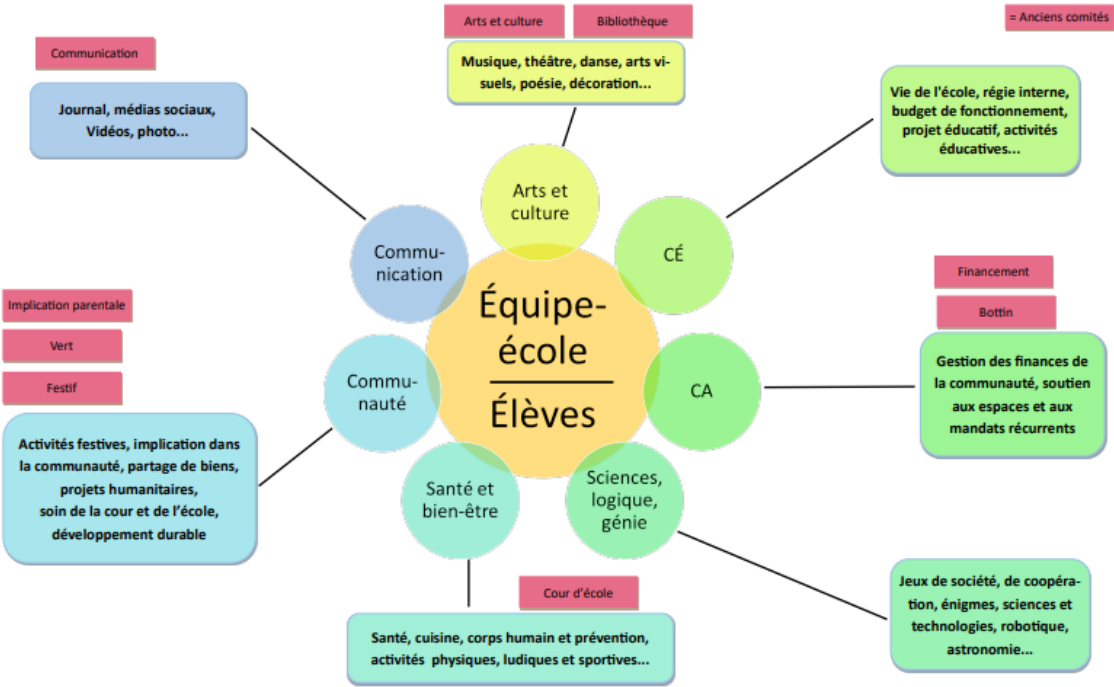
Arts et culture

Bibliothèque

= Anciens comités

Communication

Musique, théâtre, danse, arts visuels, poésie, décoration...

Journal, médias sociaux, Vidéos, photo...

Vie de l'école, régie interne, budget de fonctionnement, projet éducatif, activités éducatives...

Arts et culture

Communication

CÉ

Équipe-école

Élèves

Financement

Bottin

Implication parentale

Vert

Festif

Communauté

CA

Gestion des finances de la communauté, soutien aux espaces et aux mandats récurrents

Activités festives, implication dans la communauté, partage de biens, projets humanitaires, soin de la cour et de l'école, développement durable

Santé et bien-être

Sciences, logique, génie

Cour d'école

Jeux de société, de coopération, énigmes, sciences et technologies, robotique, astronomie...

Santé, cuisine, corps humain et prévention, activités physiques, ludiques et sportives...